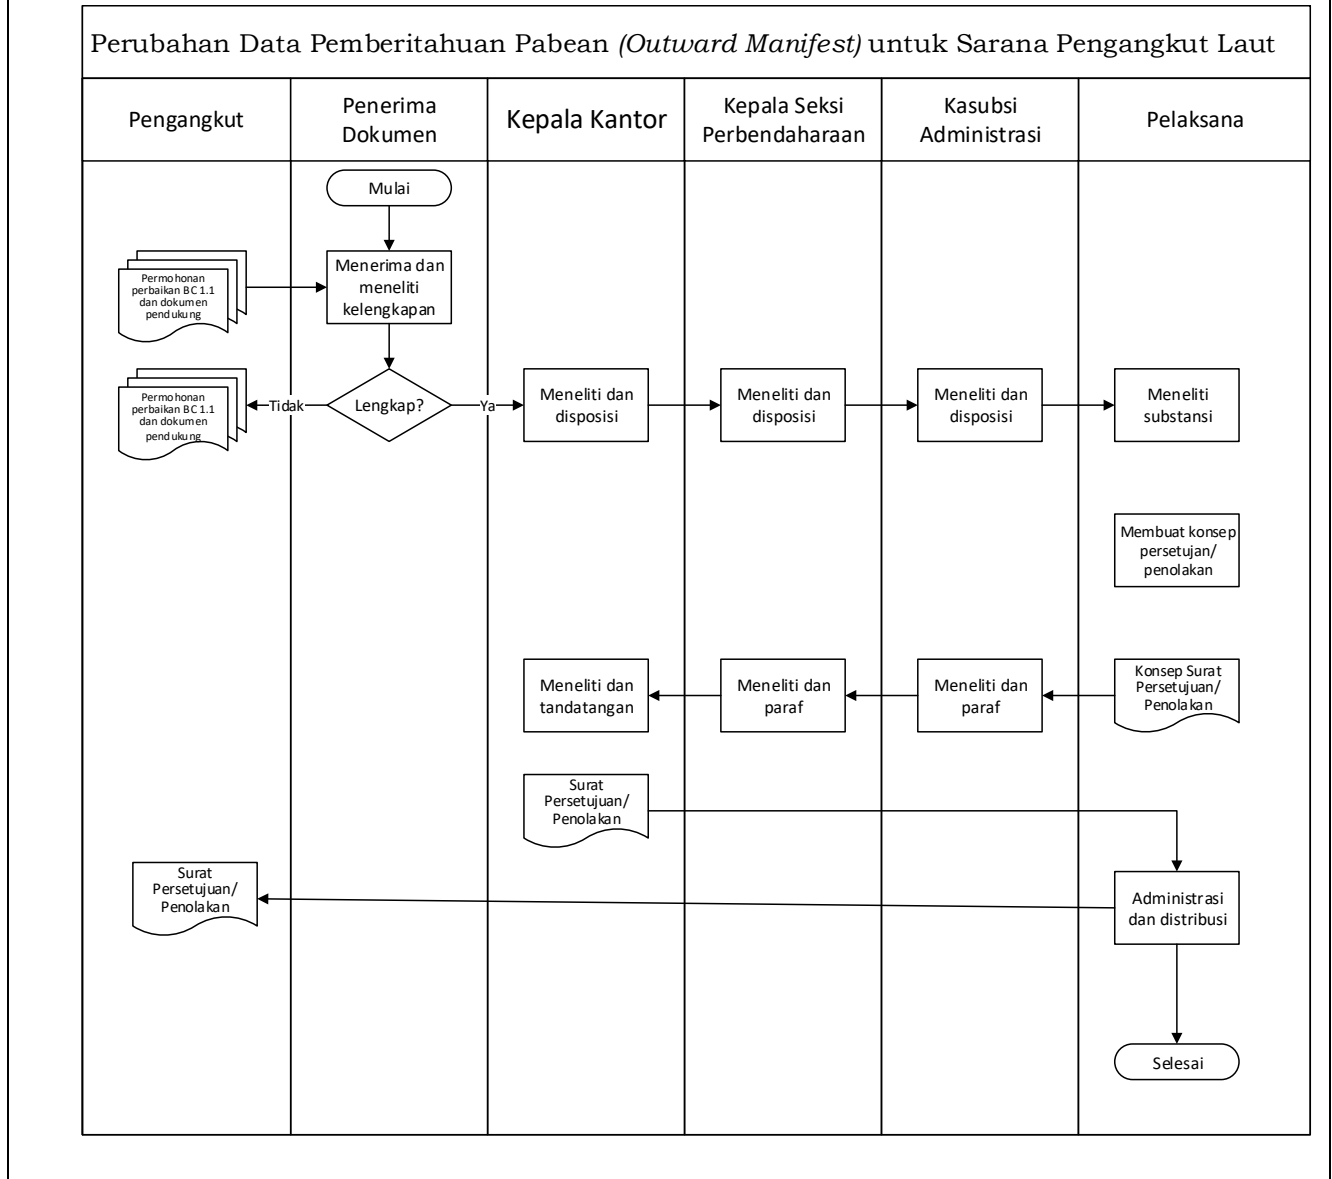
Perubahan Data Pemberitahuan Pabean *(Outward Manifest)* untuk Sarana Pengangkut Laut

| Pengangkut | Penerima Dokumen | Kepala Kantor | Kepala Seksi Perbendaharaan | Kasubsi Administrasi | Pelaksana |
|---|---|---|---|---|---|

Mulai

Permohonan perbaikan BC 1.1 dan dokumen pendukung

Menerima dan meneliti kelengkapan

Lengkap?

Tidak

Ya

Permohonan perbaikan BC 1.1 dan dokumen pendukung

Meneliti dan disposisi

Meneliti dan disposisi

Meneliti dan disposisi

Meneliti substansi

Membuat konsep persetujuan/ penolakan

Konsep Surat Persetujuan/ Penolakan

Meneliti dan paraf

Meneliti dan paraf

Meneliti dan tandatangan

Surat Persetujuan/ Penolakan

Administrasi dan distribusi

Surat Persetujuan/ Penolakan

Selesai